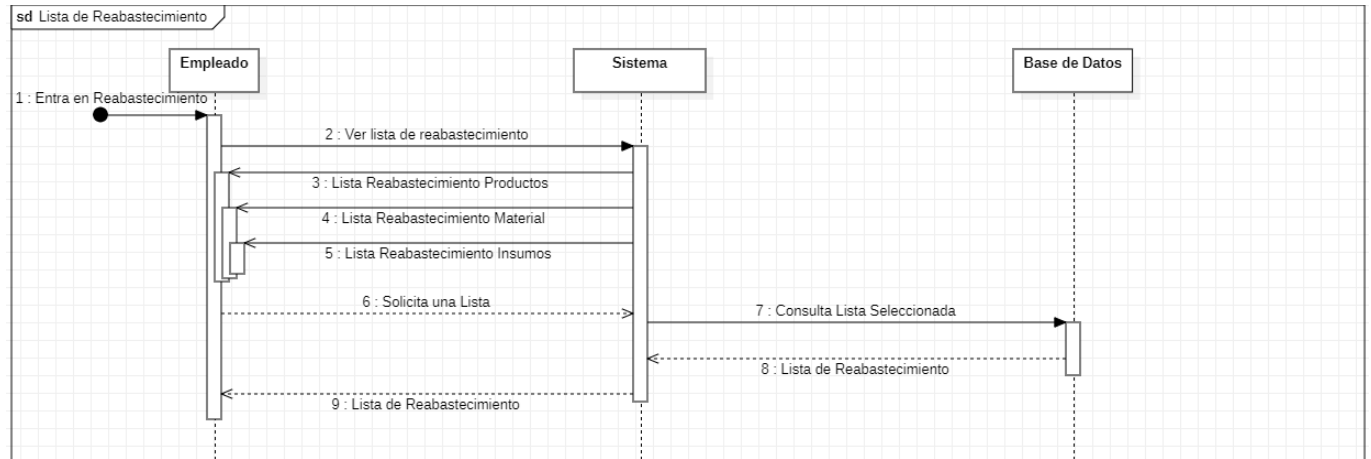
sd Lista de Reabastecimiento

Empleado

Sistema

Base de Datos

1 : Entra en Reabastecimiento

2 : Ver lista de reabastecimiento

3 : Lista Reabastecimiento Productos

4 : Lista Reabastecimiento Material

5 : Lista Reabastecimiento Insumos

6 : Solicita una Lista

7 : Consulta Lista Seleccionada

8 : Lista de Reabastecimiento

9 : Lista de Reabastecimiento